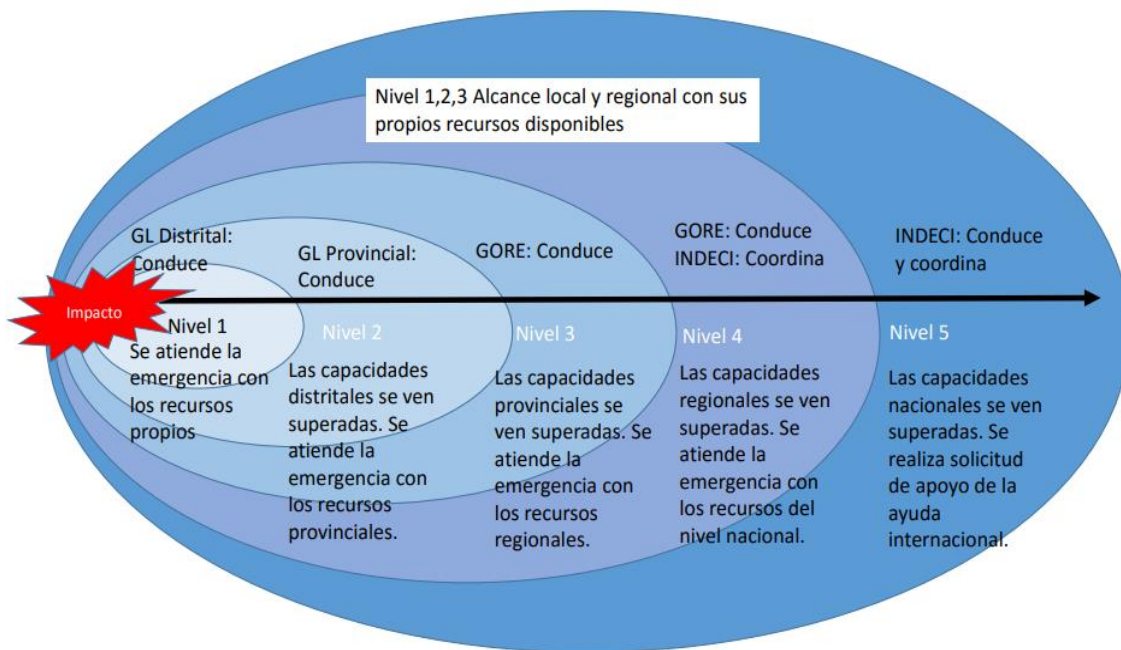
Nivel 1,2,3 Alcance local y regional con sus propios recursos disponibles

GL Distrital: Conduce

GL Provincial: Conduce

GORE: Conduce

GORE: Conduce
INDECI: Coordina

INDECI: Conduce y coordina

Impacto

Nivel 1
Se atiende la emergencia con los recursos propios

Nivel 2
Las capacidades distritales se ven superadas. Se atiende la emergencia con los recursos provinciales.

Nivel 3
Las capacidades provinciales se ven superadas. Se atiende la emergencia con los recursos regionales.

Nivel 4
Las capacidades regionales se ven superadas. Se atiende la emergencia con los recursos del nivel nacional.

Nivel 5
Las capacidades nacionales se ven superadas. Se realiza solicitud de apoyo de la ayuda internacional.